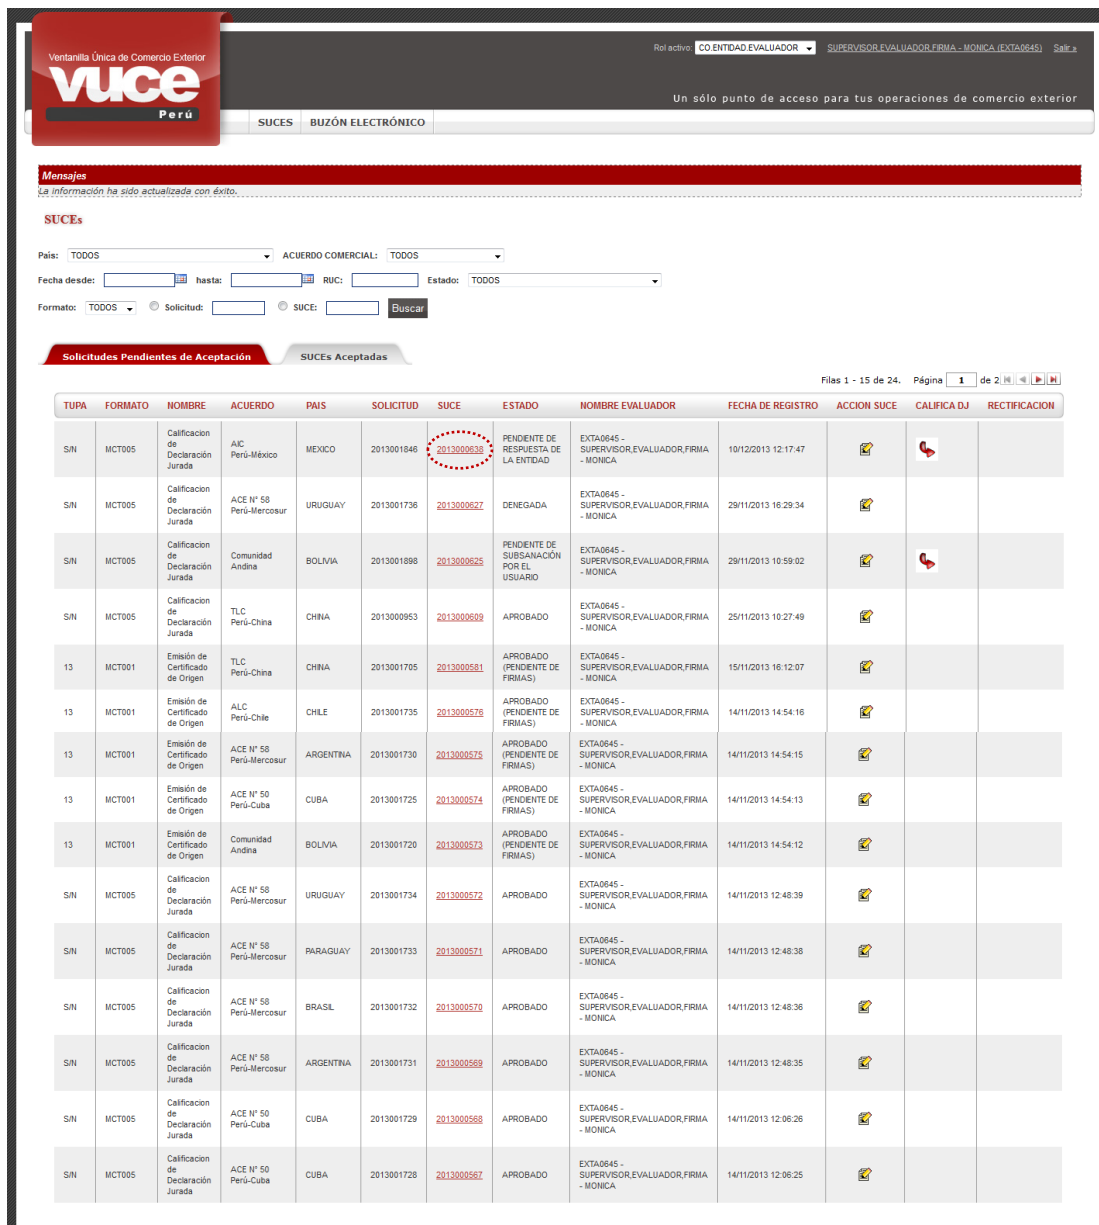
Ventanilla Única de Comercio Exterior
vuce
Perú

Rol activo: CO.ENTIDAD.EVALUADOR   SUPERVISOR.EVALUADOR.FIRMA - MONICA (EXTA0645)   Salir »

Un sólo punto de acceso para tus operaciones de comercio exterior

SUCES   BUZÓN ELECTRÓNICO

Mensajes
La información ha sido actualizada con éxito.

SUCEs

País: TODOS   ACUERDO COMERCIAL: TODOS
Fecha desde:   hasta:   RUC:   Estado: TODOS
Formato: TODOS   Solicitud:   SUCE:   Buscar

Solicitudes Pendientes de Aceptación   SUCEs Aceptadas

Filas 1 - 15 de 24.   Página 1 de 2

| TUPA | FORMATO | NOMBRE | ACUERDO | PAIS | SOLICITUD | SUCE | ESTADO | NOMBRE EVALUADOR | FECHA DE REGISTRO | ACCION SUCE | CALIFICA DJ | RECTIFICACION |
|---|---|---|---|---|---|---|---|---|---|---|---|---|
| S/N | MCT005 | Calificacion de Declaración Jurada | AIC Perú-México | MEXICO | 2013001846 | 2013000638 | PENDIENTE DE RESPUESTA DE LA ENTIDAD | EXTA0645 - SUPERVISOR,EVALUADOR,FIRMA - MONICA | 10/12/2013 12:17:47 | | | |
| S/N | MCT005 | Calificacion de Declaración Jurada | ACE N° 58 Perú-Mercosur | URUGUAY | 2013001736 | 2013000627 | DENEGADA | EXTA0645 - SUPERVISOR,EVALUADOR,FIRMA - MONICA | 29/11/2013 16:29:34 | | | |
| S/N | MCT005 | Calificacion de Declaración Jurada | Comunidad Andina | BOLIVIA | 2013001898 | 2013000625 | PENDIENTE DE SUBSANACIÓN POR EL USUARIO | EXTA0645 - SUPERVISOR,EVALUADOR,FIRMA - MONICA | 29/11/2013 10:59:02 | | | |
| S/N | MCT005 | Calificacion de Declaración Jurada | TLC Perú-China | CHINA | 2013000953 | 2013000609 | APROBADO | EXTA0645 - SUPERVISOR,EVALUADOR,FIRMA - MONICA | 25/11/2013 10:27:49 | | | |
| 13 | MCT001 | Emisión de Certificado de Origen | TLC Perú-China | CHINA | 2013001705 | 2013000581 | APROBADO (PENDIENTE DE FIRMAS) | EXTA0645 - SUPERVISOR,EVALUADOR,FIRMA - MONICA | 15/11/2013 16:12:07 | | | |
| 13 | MCT001 | Emisión de Certificado de Origen | ALC Perú-Chile | CHILE | 2013001735 | 2013000576 | APROBADO (PENDIENTE DE FIRMAS) | EXTA0645 - SUPERVISOR,EVALUADOR,FIRMA - MONICA | 14/11/2013 14:54:16 | | | |
| 13 | MCT001 | Emisión de Certificado de Origen | ACE N° 58 Perú-Mercosur | ARGENTINA | 2013001730 | 2013000575 | APROBADO (PENDIENTE DE FIRMAS) | EXTA0645 - SUPERVISOR,EVALUADOR,FIRMA - MONICA | 14/11/2013 14:54:15 | | | |
| 13 | MCT001 | Emisión de Certificado de Origen | ACE N° 50 Perú-Cuba | CUBA | 2013001725 | 2013000574 | APROBADO (PENDIENTE DE FIRMAS) | EXTA0645 - SUPERVISOR,EVALUADOR,FIRMA - MONICA | 14/11/2013 14:54:13 | | | |
| 13 | MCT001 | Emisión de Certificado de Origen | Comunidad Andina | BOLIVIA | 2013001720 | 2013000573 | APROBADO (PENDIENTE DE FIRMAS) | EXTA0645 - SUPERVISOR,EVALUADOR,FIRMA - MONICA | 14/11/2013 14:54:12 | | | |
| S/N | MCT005 | Calificacion de Declaración Jurada | ACE N° 58 Perú-Mercosur | URUGUAY | 2013001734 | 2013000572 | APROBADO | EXTA0645 - SUPERVISOR,EVALUADOR,FIRMA - MONICA | 14/11/2013 12:48:39 | | | |
| S/N | MCT005 | Calificacion de Declaración Jurada | ACE N° 58 Perú-Mercosur | PARAGUAY | 2013001733 | 2013000571 | APROBADO | EXTA0645 - SUPERVISOR,EVALUADOR,FIRMA - MONICA | 14/11/2013 12:48:38 | | | |
| S/N | MCT005 | Calificacion de Declaración Jurada | ACE N° 58 Perú-Mercosur | BRASIL | 2013001732 | 2013000570 | APROBADO | EXTA0645 - SUPERVISOR,EVALUADOR,FIRMA - MONICA | 14/11/2013 12:48:36 | | | |
| S/N | MCT005 | Calificacion de Declaración Jurada | ACE N° 58 Perú-Mercosur | ARGENTINA | 2013001731 | 2013000569 | APROBADO | EXTA0645 - SUPERVISOR,EVALUADOR,FIRMA - MONICA | 14/11/2013 12:48:35 | | | |
| S/N | MCT005 | Calificacion de Declaración Jurada | ACE N° 50 Perú-Cuba | CUBA | 2013001729 | 2013000568 | APROBADO | EXTA0645 - SUPERVISOR,EVALUADOR,FIRMA - MONICA | 14/11/2013 12:06:26 | | | |
| S/N | MCT005 | Calificacion de Declaración Jurada | ACE N° 50 Perú-Cuba | CUBA | 2013001728 | 2013000567 | APROBADO | EXTA0645 - SUPERVISOR,EVALUADOR,FIRMA - MONICA | 14/11/2013 12:06:25 | | | |